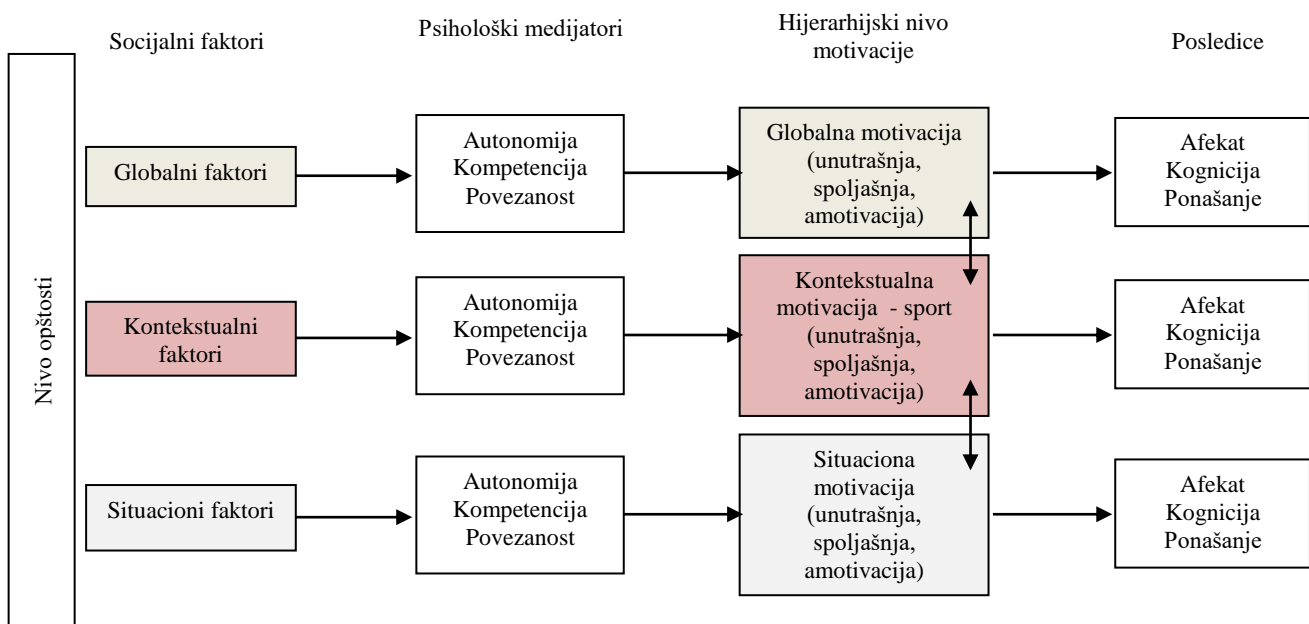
Socijalni faktori

Psihološki medijatori

Hijerarhijski nivo motivacije

Posledice

Nivo opštosti

Globalni faktori

Autonomija
Kompetencija
Povezanost

Globalna motivacija (unutrašnja, spoljašnja, amotivacija)

Afekat
Kognicija
Ponašanje

Kontekstualni faktori

Autonomija
Kompetencija
Povezanost

Kontekstualna motivacija - sport (unutrašnja, spoljašnja, amotivacija)

Afekat
Kognicija
Ponašanje

Situacioni faktori

Autonomija
Kompetencija
Povezanost

Situaciona motivacija (unutrašnja, spoljašnja, amotivacija)

Afekat
Kognicija
Ponašanje